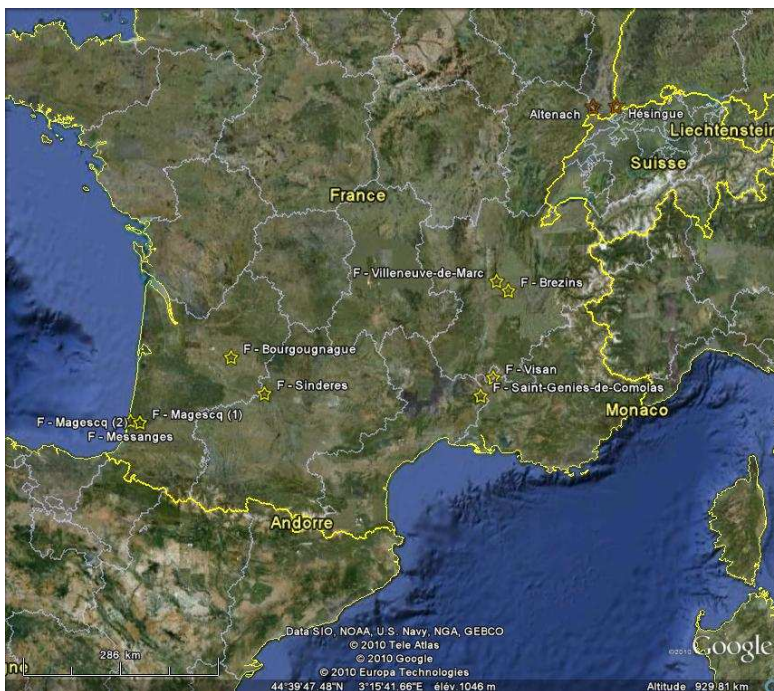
Altenach
Hesingue
Liechtenstein
Suisse
France
F - Villeneuve-de-Marc
F - Brezins
F - Bourgougnague
F - Sinderes
F - Visan
F - Saint-Genies-de-Comolas
Monaco
F - Magescq (2)
F - Magescq (1)
F - Messanges
Andorre
Data SIO, NOAA, U.S. Navy, NGA, GEBCO
© 2010 Tele Atlas
© 2010 Google
© 2010 Europa Technologies
286 km
44°39'47.48"N 3°15'41.66"E élév. 1046 m
Altitude 929.81 km
©2010 Google